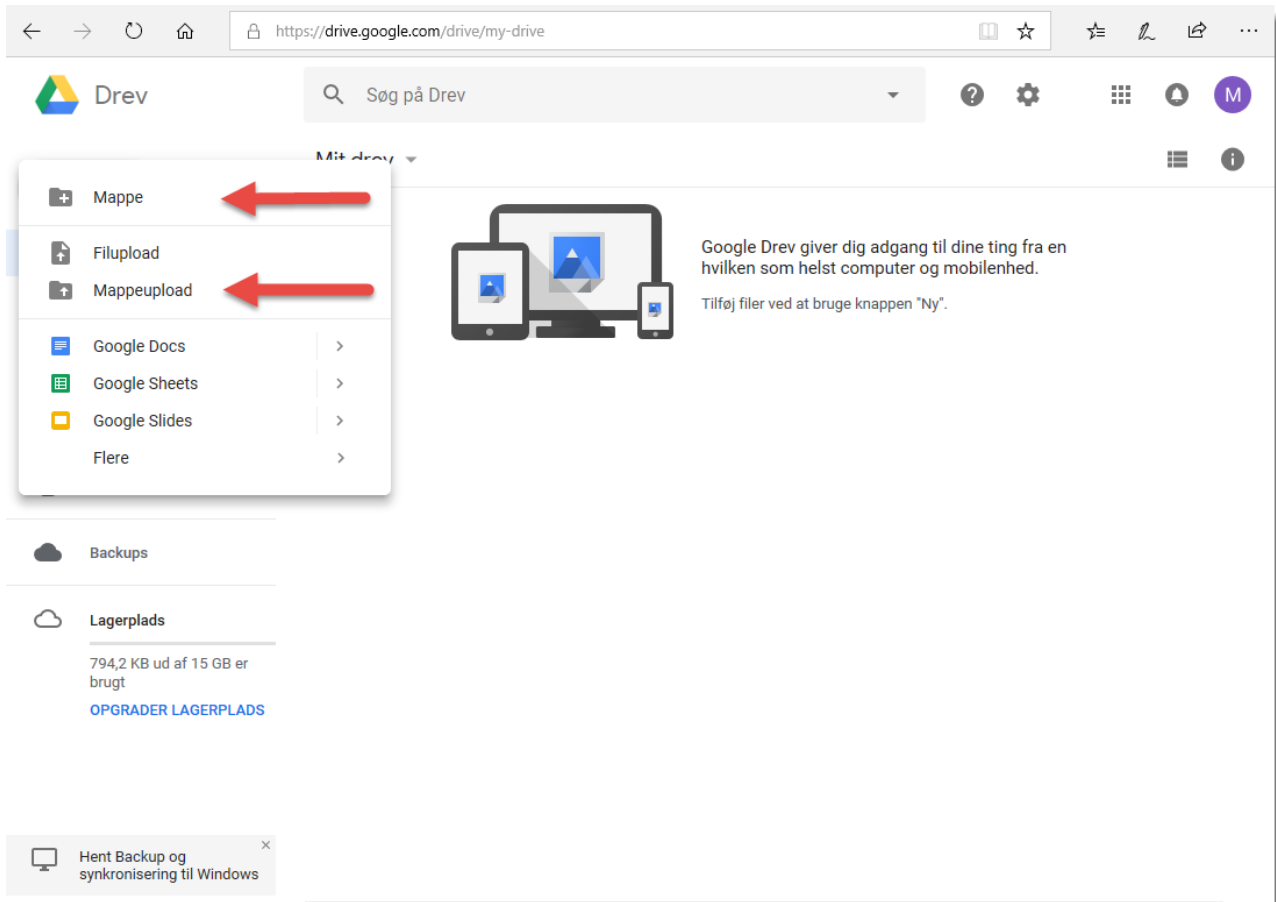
https://drive.google.com/drive/my-drive

Drev

Søg på Drev

M

Mit drev

Mappe

Filupload

Mappeupload

Google Docs

Google Sheets

Google Slides

Flere

Google Drev giver dig adgang til dine ting fra en hvilken som helst computer og mobilenhed.

Tilføj filer ved at bruge knappen "Ny".

Backups

Lagerplads

794,2 KB ud af 15 GB er brugt

OPGRADER LAGERPLADS

Hent Backup og synkronisering til Windows